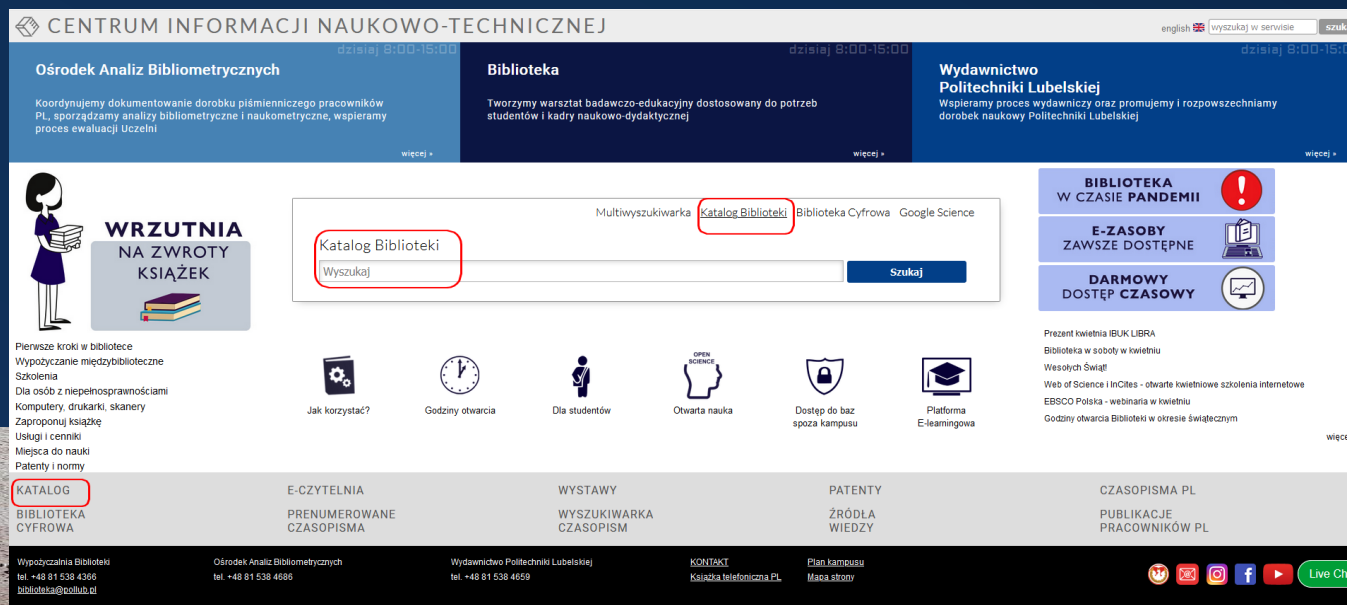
CENTRUM INFORMACJI NAUKOWO-TECHNICZNEJ

english wyszukaj w serwisie szuk

dzisiaj 8:00-15:00

Ośrodek Analiz Bibliometrycznych

Koordynujemy dokumentowanie dorobku piśmienniczego pracowników PL, sporządzamy analizy bibliometryczne i naukometryczne, wspieramy proces ewaluacji Uczelni

więcej »

dzisiaj 8:00-15:00

Biblioteka

Tworzymy warsztat badawczo-edukacyjny dostosowany do potrzeb studentów i kadry naukowo-dydaktycznej

więcej »

dzisiaj 8:00-15:0

Wydawnictwo Politechniki Lubelskiej

Wspieramy proces wydawniczy oraz promujemy i rozpowszechniamy dorobek naukowy Politechniki Lubelskiej

więcej »

WRZUTNIA NA ZWROTY KSIĄŻEK

Multiwyszukiwarka Katalog Biblioteki Biblioteka Cyfrowa Google Science

Katalog Biblioteki

Wyszukaj

Szukaj

BIBLIOTEKA W CZASIE PANDEMII

E-ZASOBY ZAWSZE DOSTĘPNE

DARMOWY DOSTĘP CZASOWY

Pierwsze kroki w bibliotece
Wypożyczanie międzybiblioteczne
Szkolenia
Dla osób z niepełnosprawnościami
Komputery, drukarki, skanery
Zaproponuj książkę
Usługi i cenniki
Miejsca do nauki
Patenty i normy

Jak korzystać?
Godziny otwarcia
Dla studentów
OPEN SCIENCE
Otwarta nauka
Dostęp do baz spoza kampusu
Platforma E-learningowa

Prezent kwietnia IBUK LIBRA
Biblioteka w soboty w kwietniu
Wesołych Świąt!
Web of Science i InCites - otwarte kwietniowe szkolenia internetowe
EBSCO Polska - webinaria w kwietniu
Godziny otwarcia Biblioteki w okresie świątecznym

więce

KATALOG
BIBLIOTEKA CYFROWA
E-CZYTELNIA
PRENUMEROWANE CZASOPISMA
WYSTAWY
WYSZUKIWARKA CZASOPISM
PATENTY
ŹRÓDŁA WIEDZY
CZASOPISMA PL
PUBLIKACJE PRACOWNIKÓW PL

Wypożyczalnia Biblioteki
tel. +48 81 538 4366
biblioteka@pollub.pl

Ośrodek Analiz Bibliometrycznych
tel. +48 81 538 4686

Wydawnictwo Politechniki Lubelskiej
tel. +48 81 538 4659

KONTAKT
Książka telefoniczna PL

Plan kampusu
Mapa strony

Live Ch